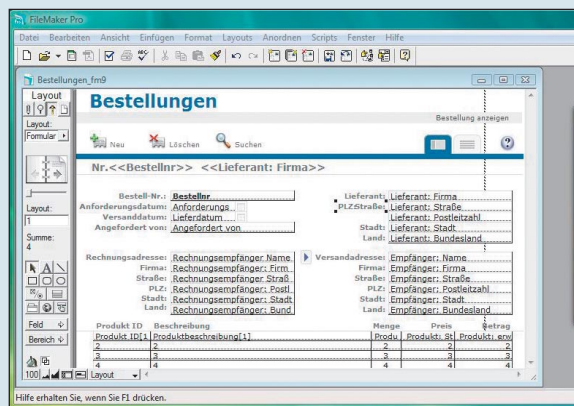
FileMaker Pro

Datei Bearbeiten Ansicht Einfügen Format Layouts Anordnen Scripts Fenster Hilfe

Bestellungen_fm9

Layout

Layout:
Formular

Layout:
1

Summe:
4

Feld
Bereich

100 Layout

Bestellungen

Bestellung anzeigen

Neu Löschen Suchen

Nr.<<Bestellnr>> <<Lieferant: Firma>>

Bestell-Nr.: Bestellnr
Anforderungsdatum: Anforderungs
Versanddatum: Lieferdatum
Angefordert von: Angefordert von

Lieferant: Lieferant: Firma
PLZStraße: Lieferant: Straße
Lieferant: Postleitzahl
Stadt: Lieferant: Stadt
Land: Lieferant: Bundesland

Rechnungsadresse: Rechnungsempfänger Name
Firma: Rechnungsempfänger: Firm
Straße: Rechnungsempfänger Straß
PLZ: Rechnungsempfänger: Postl
Stadt: Rechnungsempfänger: Stadt
Land: Rechnungsempfänger: Bund

Versandadresse: Empfänger: Name
Firma: Empfänger: Firma
Straße: Empfänger: Straße
PLZ: Empfänger: Postleitzahl
Stadt: Empfänger: Stadt
Land: Empfänger: Bundesland

| Produkt ID | Beschreibung | Menge | Preis | Betrag |
|---|---|---|---|---|
| Produkt ID[1 | Produktbeschreibung[1] | Produ | Produkt: St | Produkt: erw |
| 2 | 2 | 2 | 2 | 2 |
| 3 | 3 | 3 | 3 | 3 |
| 4 | 4 | 4 | 4 | 4 |

Hilfe erhalten Sie, wenn Sie F1 drücken.